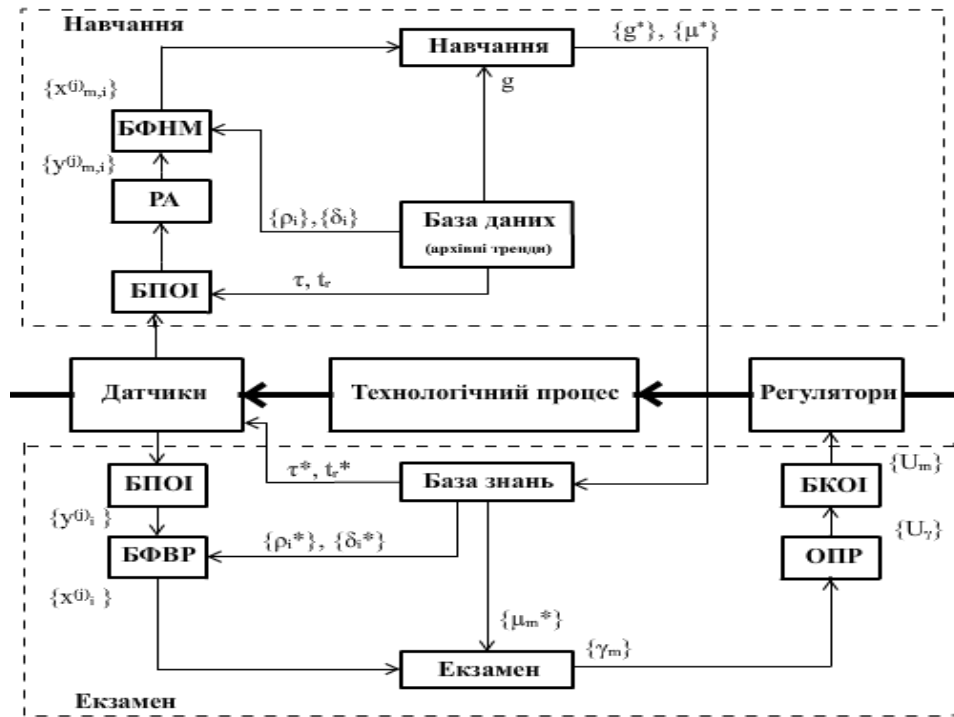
Навчання

Навчання

$\{g^*\}$, $\{\mu^*\}$

$\{x^{(j)}_{m,i}\}$

g

БФНМ

$\{y^{(j)}_{m,i}\}$

РА

$\{\rho_i\}$, $\{\delta_i\}$

База даних (архівні тренди)

БПОІ

$\tau$, $t_r$

Датчики

Технологічний процес

Регулятори

$\{U_m\}$

БПОІ

$\tau^*$, $t_r^*$

База знань

БКОІ

$\{y^{(j)}_i\}$

$\{\rho_i^*\}$, $\{\delta_i^*\}$

$\{U_\gamma\}$

БФВР

ОПР

$\{x^{(j)}_i\}$

$\{\mu_m^*\}$

$\{\gamma_m\}$

Екзамен

Екзамен